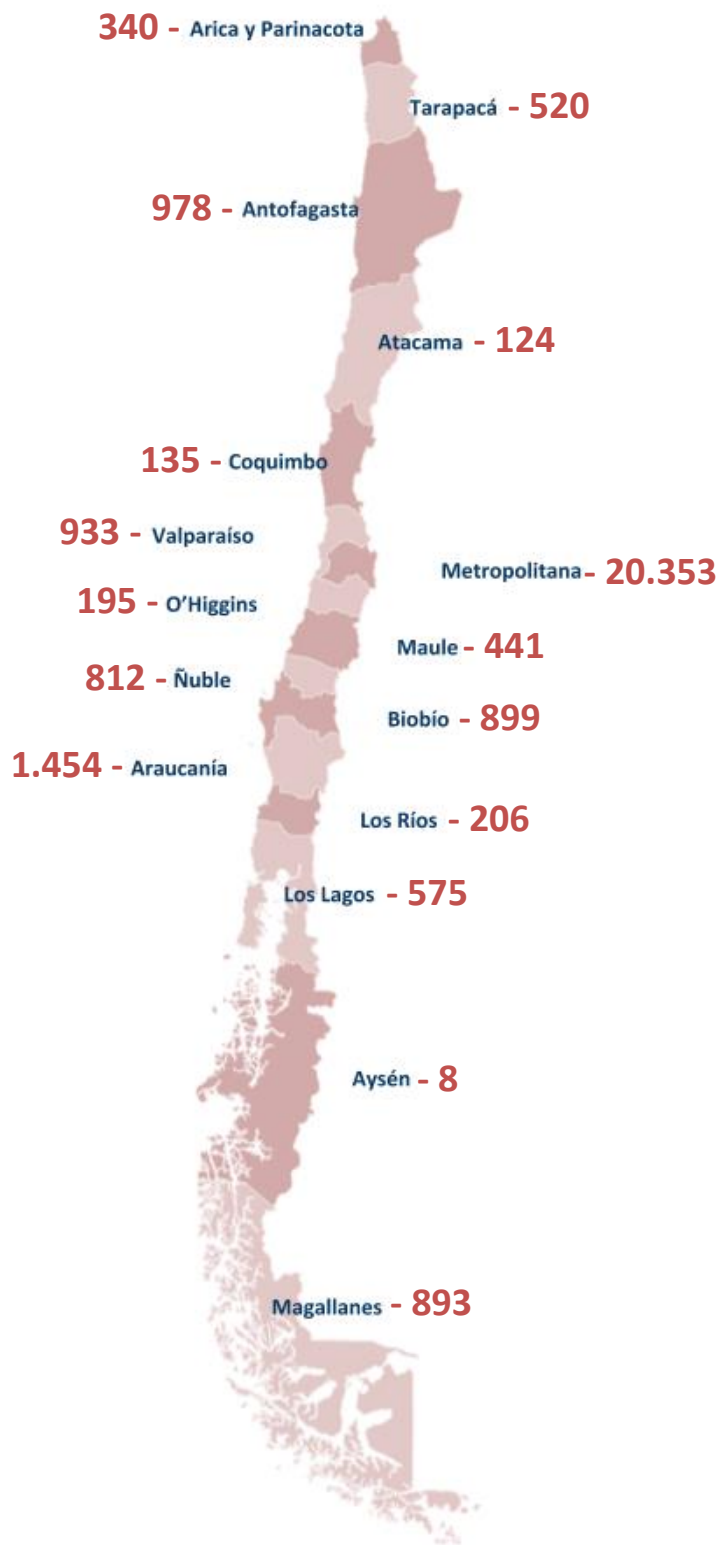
340 - Arica y Parinacota

Tarapacá - 520

978 - Antofagasta

Atacama - 124

135 - Coquimbo

933 - Valparaíso

Metropolitana - 20.353

195 - O'Higgins

Maule - 441

812 - Ñuble

Biobío - 899

1.454 - Araucanía

Los Ríos - 206

Los Lagos - 575

Aysén - 8

Magallanes - 893